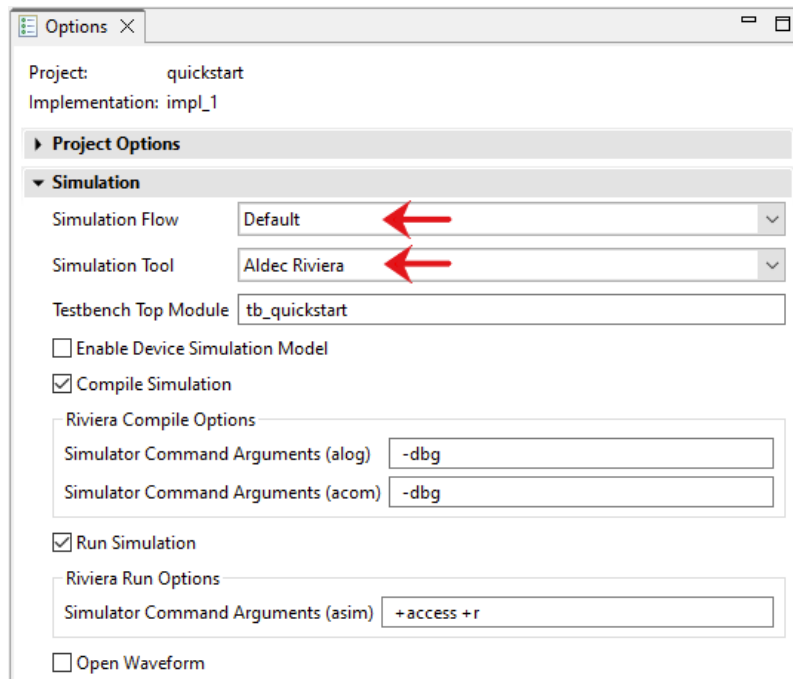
Options ×

Project: quickstart
Implementation: impl_1

Project Options

Simulation

Simulation Flow Default

Simulation Tool Aldec Riviera

Testbench Top Module tb_quickstart

Enable Device Simulation Model

Compile Simulation

Riviera Compile Options

Simulator Command Arguments (alog) -dbg

Simulator Command Arguments (acom) -dbg

Run Simulation

Riviera Run Options

Simulator Command Arguments (asim) +access +r

Open Waveform